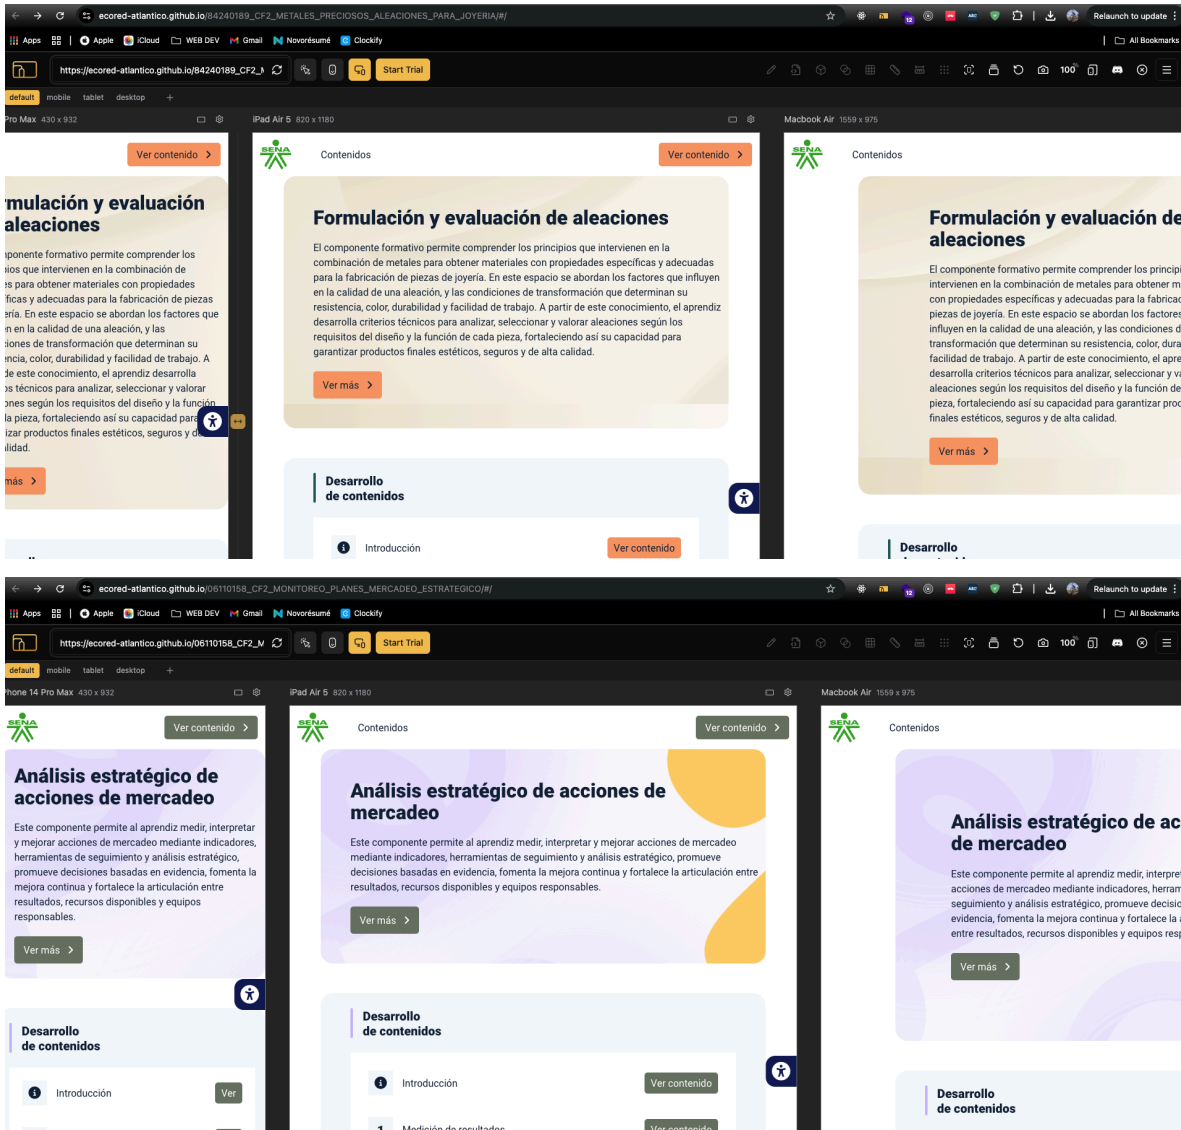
ecored-atlantico.github.io/84240189_CF2_METALES_PRECIOSOS_ALEACIONES_PARA_JOYERIA/#/

Relaunch to update

Apps Apple iCloud WEB DEV Gmail Novorésumé Clockify All Bookmarks

https://ecored-atlantico.github.io/84240189_CF2_M

Start Trial

100

default mobile tablet desktop +

Pro Max 430 x 932

iPad Air 5 820 x 1180

Macbook Air 1559 x 975

Ver contenido

rmulación y evaluación aleaciones

nponente formativo permite comprender los pios que intervienen en la combinación de es para obtener materiales con propiedades ficas y adecuadas para la fabricación de piezas ería. En este espacio se abordan los factores que n en la calidad de una aleación, y las iciones de transformación que determinan su encia, color, durabilidad y facilidad de trabajo. A de este conocimiento, el aprendiz desarrolla os técnicos para analizar, seleccionar y valorar ones según los requisitos del diseño y la función la pieza, fortaleciendo así su capacidad para izar productos finales estéticos, seguros y de lidad.

más

SENA

Contenidos

Ver contenido

Formulación y evaluación de aleaciones

El componente formativo permite comprender los principios que intervienen en la combinación de metales para obtener materiales con propiedades específicas y adecuadas para la fabricación de piezas de joyería. En este espacio se abordan los factores que influyen en la calidad de una aleación, y las condiciones de transformación que determinan su resistencia, color, durabilidad y facilidad de trabajo. A partir de este conocimiento, el aprendiz desarrolla criterios técnicos para analizar, seleccionar y valorar aleaciones según los requisitos del diseño y la función de cada pieza, fortaleciendo así su capacidad para garantizar productos finales estéticos, seguros y de alta calidad.

Ver más

Desarrollo de contenidos

Introducción

Ver contenido

SENA

Contenidos

Formulación y evaluación de aleaciones

El componente formativo permite comprender los princip intervienen en la combinación de metales para obtener con propiedades específicas y adecuadas para la fabricac piezas de joyería. En este espacio se abordan los factores influyen en la calidad de una aleación, y las condiciones d transformación que determinan su resistencia, color, dura facilidad de trabajo. A partir de este conocimiento, el apre desarrolla criterios técnicos para analizar, seleccionar y va aleaciones según los requisitos del diseño y la función de pieza, fortaleciendo así su capacidad para garantizar proc finales estéticos, seguros y de alta calidad.

Ver más

Desarrollo

ecored-atlantico.github.io/06110158_CF2_MONITOREO_PLANES_MERCADEO_ESTRATEGICO/#/

Relaunch to update

Apps Apple iCloud WEB DEV Gmail Novorésumé Clockify All Bookmarks

https://ecored-atlantico.github.io/06110158_CF2_M

Start Trial

100

default mobile tablet desktop +

hone 14 Pro Max 430 x 932

iPad Air 5 820 x 1180

Macbook Air 1559 x 975

SENA

Ver contenido

Análisis estratégico de acciones de mercadeo

Este componente permite al aprendiz medir, interpretar y mejorar acciones de mercadeo mediante indicadores, herramientas de seguimiento y análisis estratégico, promueve decisiones basadas en evidencia, fomenta la mejora continua y fortalece la articulación entre resultados, recursos disponibles y equipos responsables.

Ver más

Desarrollo de contenidos

Introducción

Ver

SENA

Contenidos

Ver contenido

Análisis estratégico de acciones de mercadeo

Este componente permite al aprendiz medir, interpretar y mejorar acciones de mercadeo mediante indicadores, herramientas de seguimiento y análisis estratégico, promueve decisiones basadas en evidencia, fomenta la mejora continua y fortalece la articulación entre resultados, recursos disponibles y equipos responsables.

Ver más

Desarrollo de contenidos

Introducción

Ver contenido

1 Medición de resultados

Ver contenido

SENA

Contenidos

Análisis estratégico de ac de mercadeo

Este componente permite al aprendiz medir, interpre acciones de mercadeo mediante indicadores, herram seguimiento y análisis estratégico, promueve decisic evidencia, fomenta la mejora continua y fortalece la entre resultados, recursos disponibles y equipos resp

Ver más

Desarrollo de contenidos